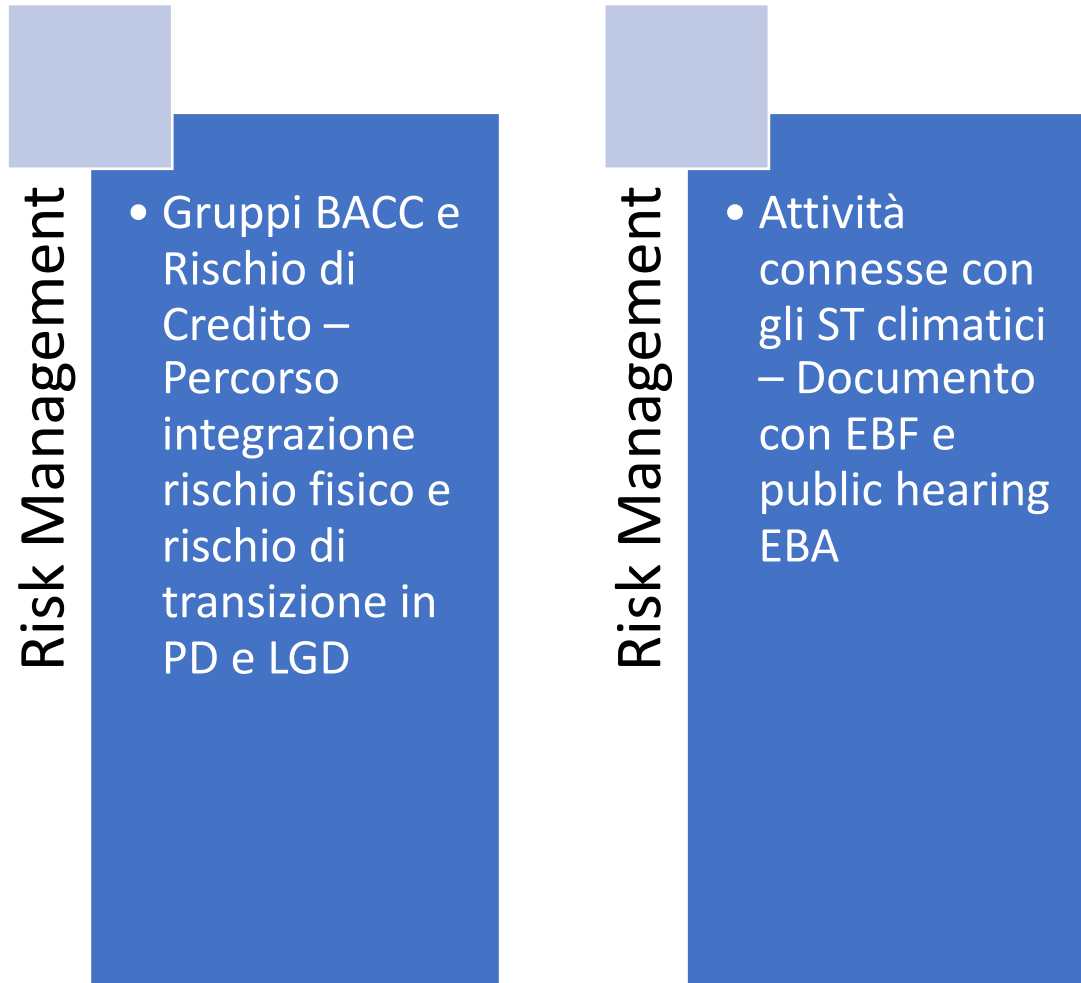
Risk Management

• Gruppi BACC e Rischio di Credito – Percorso integrazione rischio fisico e rischio di transizione in PD e LGD

Risk Management

• Attività connesse con gli ST climatici – Documento con EBF e public hearing EBA